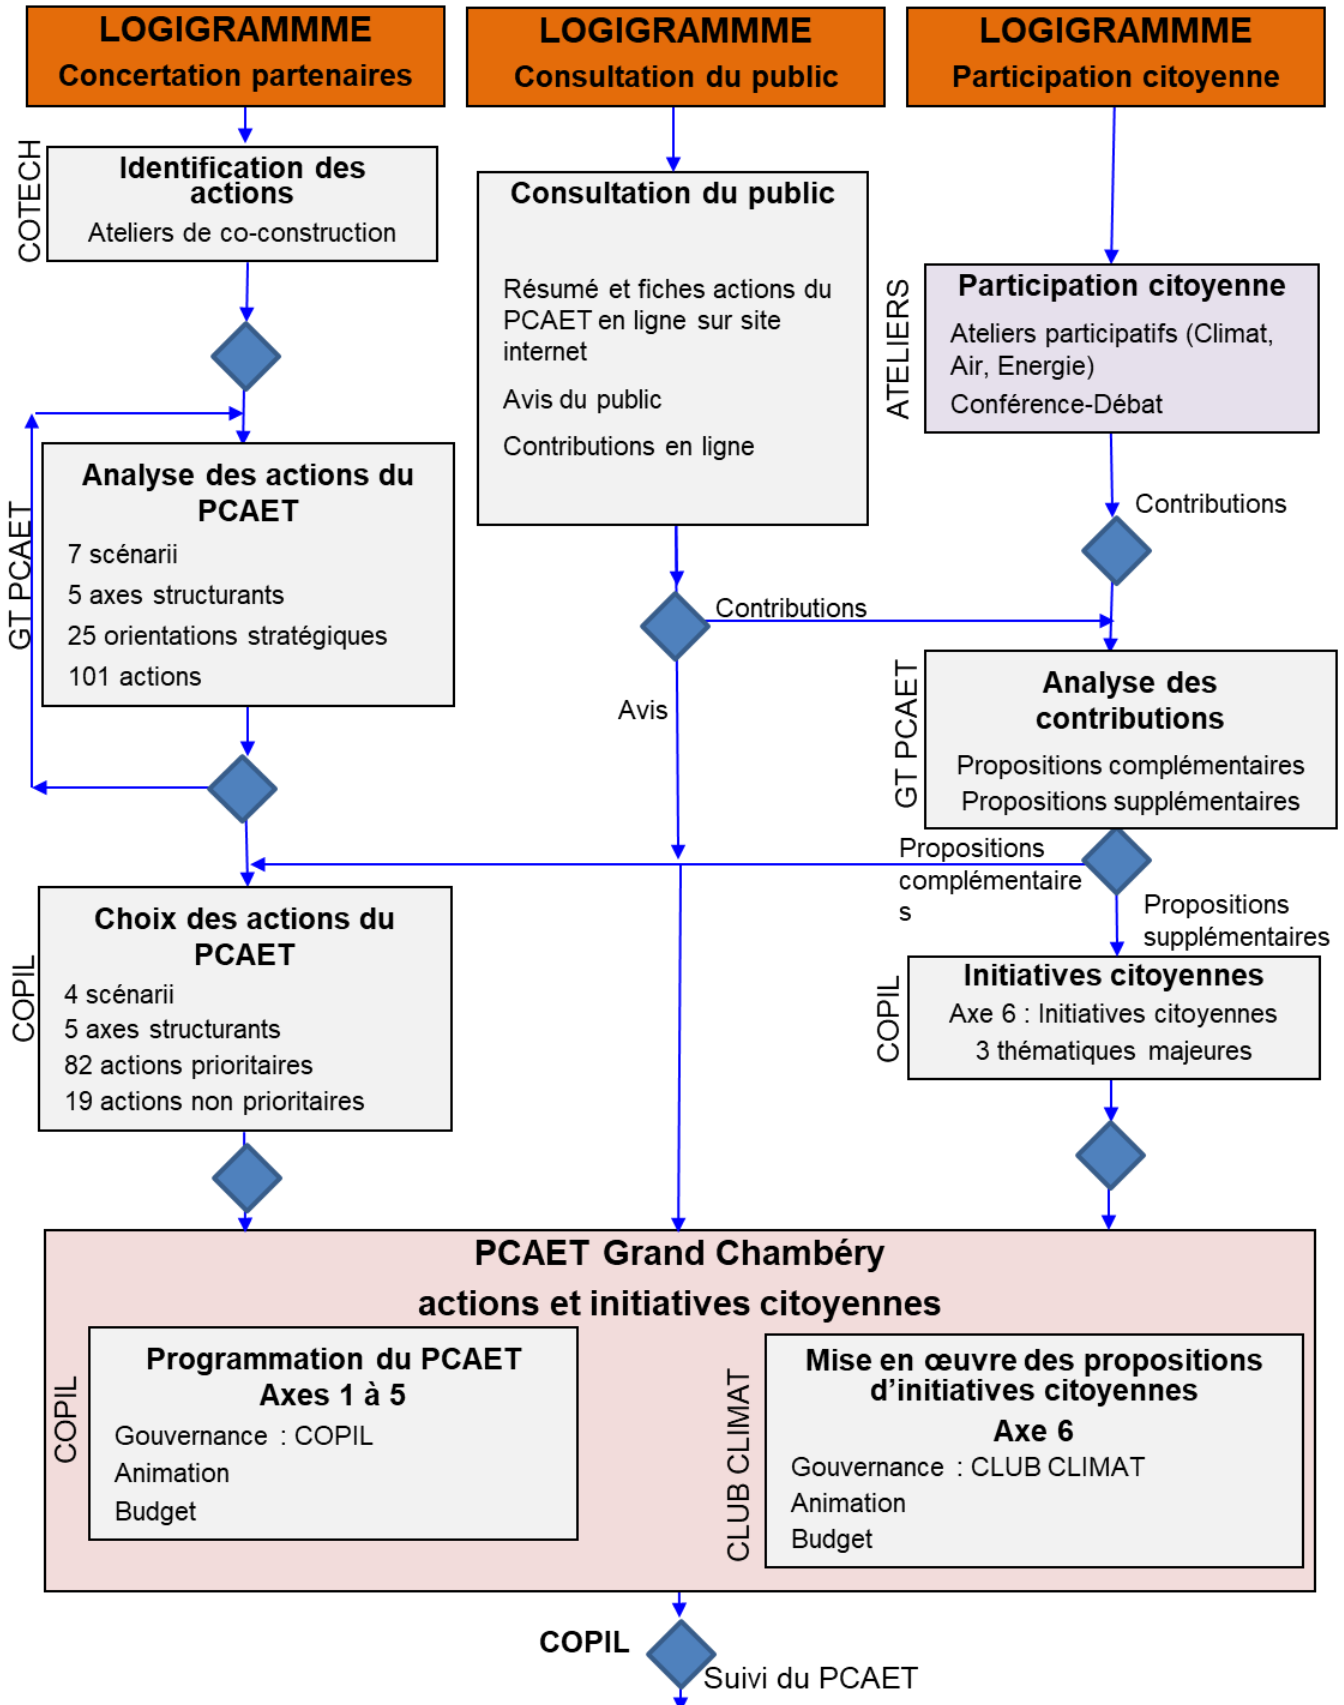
LOGIGRAMMME
Concertation partenaires

LOGIGRAMMME
Consultation du public

LOGIGRAMMME
Participation citoyenne

COTECH

Identification des actions
Ateliers de co-construction

Consultation du public

Résumé et fiches actions du PCAET en ligne sur site internet

Avis du public

Contributions en ligne

ATELIERS

Participation citoyenne
Ateliers participatifs (Climat, Air, Energie)
Conférence-Débat

Contributions

GT PCAET

Analyse des actions du PCAET
7 scénarii
5 axes structurants
25 orientations stratégiques
101 actions

Contributions

Avis

GT PCAET

Analyse des contributions
Propositions complémentaires
Propositions supplémentaires

Propositions complémentaires

Propositions supplémentaires

COPIL

Choix des actions du PCAET
4 scénarii
5 axes structurants
82 actions prioritaires
19 actions non prioritaires

COPIL

Initiatives citoyennes
Axe 6 : Initiatives citoyennes
3 thématiques majeures

PCAET Grand Chambéry
actions et initiatives citoyennes

COPIL

Programmation du PCAET
Axes 1 à 5
Gouvernance : COPIL
Animation
Budget

CLUB CLIMAT

Mise en œuvre des propositions d'initiatives citoyennes
Axe 6
Gouvernance : CLUB CLIMAT
Animation
Budget

COPIL
Suivi du PCAET